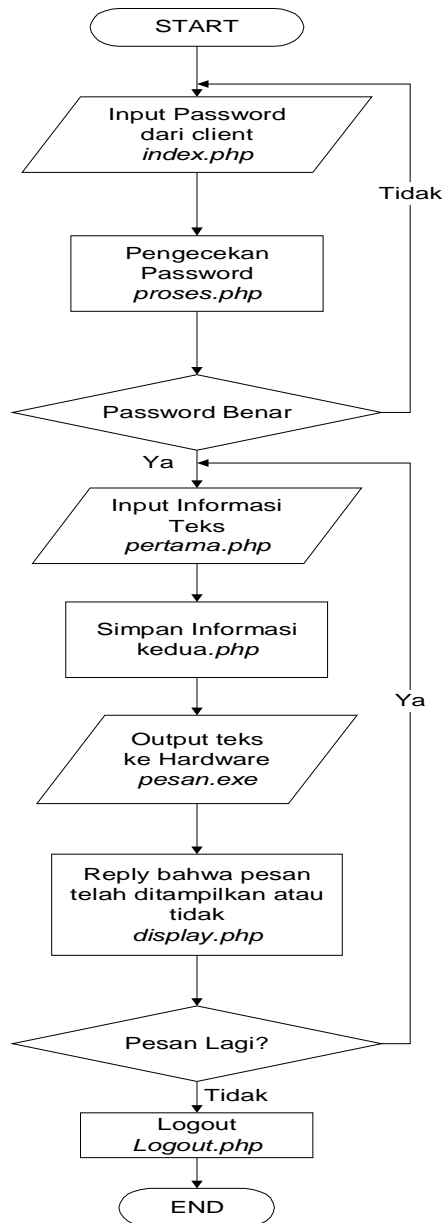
START

Input Password dari client
index.php

Tidak

Pengecekan Password
proses.php

Password Benar

Ya

Input Informasi Teks
pertama.php

Simpan Informasi
kedua.php

Ya

Output teks ke Hardware
pesan.exe

Reply bahwa pesan telah ditampilkan atau tidak
display.php

Pesan Lagi?

Tidak

Logout
Logout.php

END